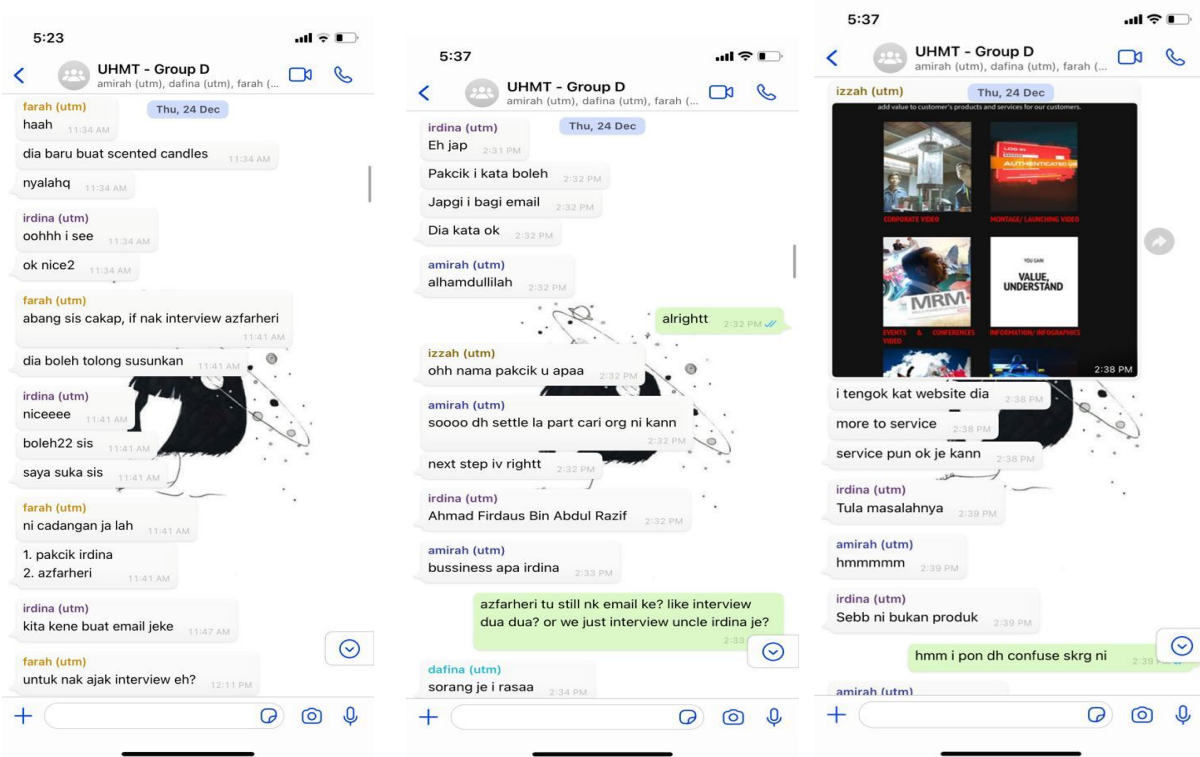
5:23

UHMT - Group D
amirah (utm), dafina (utm), farah (...

Thu, 24 Dec

farah (utm)
haah 11:34 AM

dia baru buat scented candles 11:34 AM

nyalahq 11:34 AM

irdina (utm)
oohhh i see 11:34 AM

ok nice2 11:34 AM

farah (utm)
abang sis cakap, if nak interview azfarheri 11:41 AM

dia boleh tolong susunkan 11:41 AM

irdina (utm)
niceeee 11:41 AM

boleh22 sis 11:41 AM

saya suka sis 11:41 AM

farah (utm)
ni cadangan ja lah 11:41 AM

1. pakcik irdina
2. azfarheri 11:41 AM

irdina (utm)
kita kene buat email jeke 11:47 AM

farah (utm)
untuk nak ajak interview eh? 12:11 PM

5:37

UHMT - Group D
amirah (utm), dafina (utm), farah (...

Thu, 24 Dec

irdina (utm)
Eh jap 2:31 PM

Pakcik i kata boleh 2:32 PM

Japgi i bagi email 2:32 PM

Dia kata ok 2:32 PM

amirah (utm)
alhamdullilah 2:32 PM

alrightt 2:32 PM

izzah (utm)
ohh nama pakcik u apaa 2:32 PM

amirah (utm)
soooo dh settle la part cari org ni kann 2:32 PM

next step iv rightt 2:32 PM

irdina (utm)
Ahmad Firdaus Bin Abdul Razif 2:32 PM

amirah (utm)
bussiness apa irdina 2:33 PM

azfarheri tu still nk email ke? like interview dua dua? or we just interview uncle irdina je? 2:33

dafina (utm)
sorang je i rasaa 2:34 PM

5:37

UHMT - Group D
amirah (utm), dafina (utm), farah (...

izzah (utm)
Thu, 24 Dec

add value to customer's products and services for our customers.
CORPORATE VIDEO
MONTAGE/ LAUNCHING VIDEO
MRM
EVENTS & CONFERENCES VIDEO
YOU GAIN
VALUE, UNDERSTAND
INFORMATION/ INFOGRAPHICS
2:38 PM

i tengok kat website dia 2:38 PM

more to service 2:38 PM

service pun ok je kann 2:38 PM

irdina (utm)
Tula masalahnya 2:39 PM

amirah (utm)
hmmmmm 2:39 PM

irdina (utm)
Sebb ni bukan produk 2:39 PM

hmm i pon dh confuse skrg ni 2:39

amirah (utm)